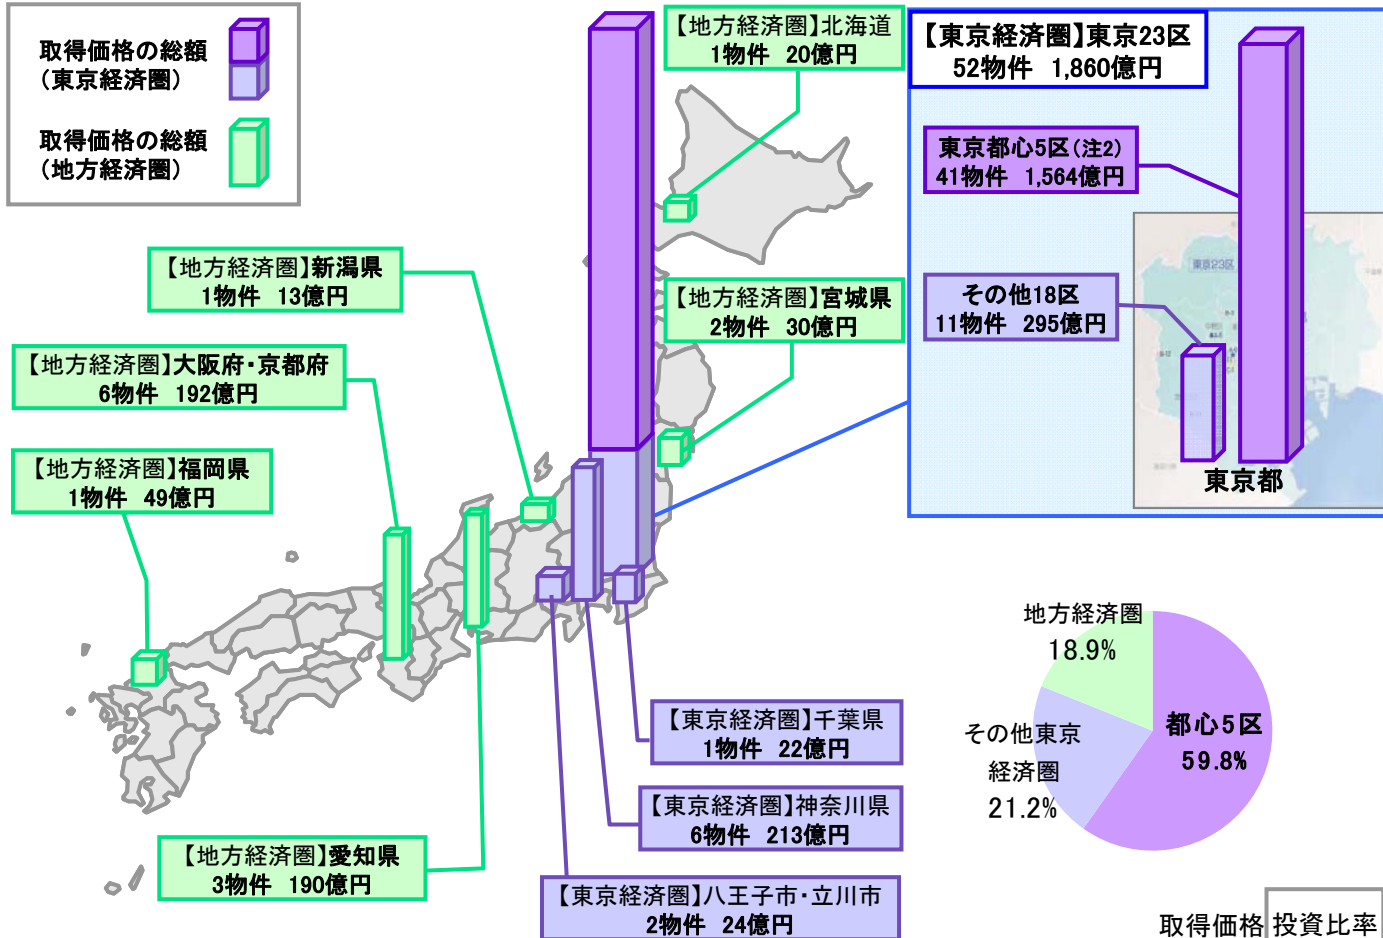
取得価格の総額
（東京経済圏）

取得価格の総額
（地方経済圏）

【地方経済圏】北海道
1物件 20億円

【東京経済圏】東京23区
52物件 1,860億円

東京都心5区（注2）
41物件 1,564億円

その他18区
11物件 295億円

東京都

【地方経済圏】新潟県
1物件 13億円

【地方経済圏】宮城県
2物件 30億円

【地方経済圏】大阪府・京都府
6物件 192億円

【地方経済圏】福岡県
1物件 49億円

地方経済圏
18.9%

都心5区
59.8%

その他東京
経済圏
21.2%

【東京経済圏】千葉県
1物件 22億円

【東京経済圏】神奈川県
6物件 213億円

【地方経済圏】愛知県
3物件 190億円

【東京経済圏】八王子市・立川市
2物件 24億円

取得価格 投資比率